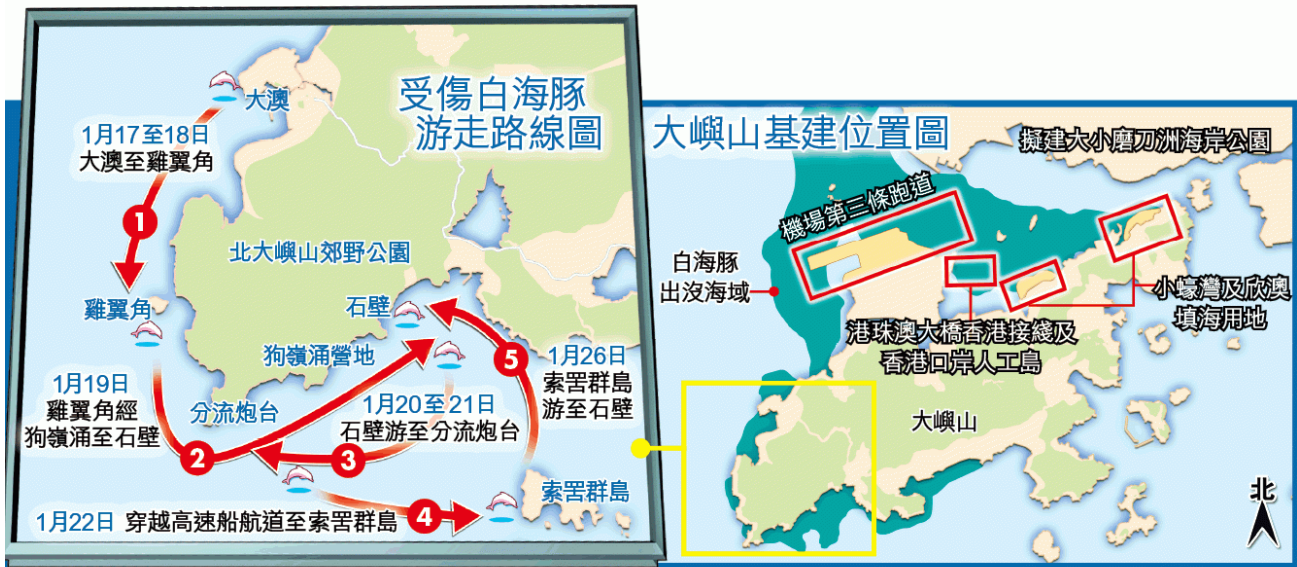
受傷白海豚游走路線圖

大澳

1月17至18日
大澳至雞翼角

1

雞翼角

北大嶼山郊野公園

石壁

狗嶺涌營地

1月19日
雞翼角經
狗嶺涌至石壁

分流炮台

1月20至21日
石壁游至分流炮台

2

3

5

1月26日
索罟群島
游至石壁

索罟群島

4

1月22日 穿越高速船航道至索罟群島

大嶼山基建位置圖

擬建大小磨刀洲海岸公園

機場第三條跑道

白海豚
出沒海域

小蠔灣及欣澳
填海用地

港珠澳大橋香港接綫及
香港口岸人工島

大嶼山

北